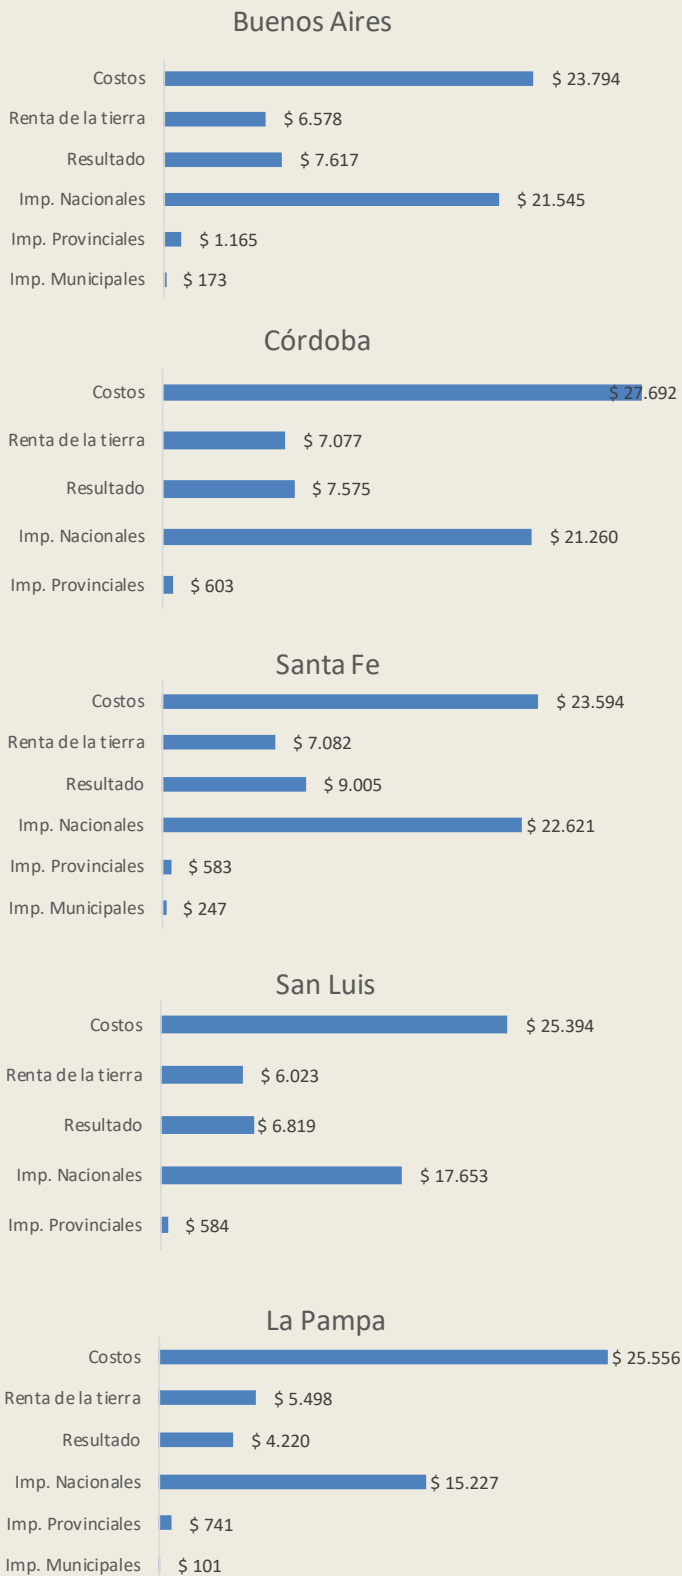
Buenos Aires

Costos $ 23.794
Renta de la tierra $ 6.578
Resultado $ 7.617
Imp. Nacionales $ 21.545
Imp. Provinciales $ 1.165
Imp. Municipales $ 173

Córdoba

Costos $ 27.692
Renta de la tierra $ 7.077
Resultado $ 7.575
Imp. Nacionales $ 21.260
Imp. Provinciales $ 603

Santa Fe

Costos $ 23.594
Renta de la tierra $ 7.082
Resultado $ 9.005
Imp. Nacionales $ 22.621
Imp. Provinciales $ 583
Imp. Municipales $ 247

San Luis

Costos $ 25.394
Renta de la tierra $ 6.023
Resultado $ 6.819
Imp. Nacionales $ 17.653
Imp. Provinciales $ 584

La Pampa

Costos $ 25.556
Renta de la tierra $ 5.498
Resultado $ 4.220
Imp. Nacionales $ 15.227
Imp. Provinciales $ 741
Imp. Municipales $ 101